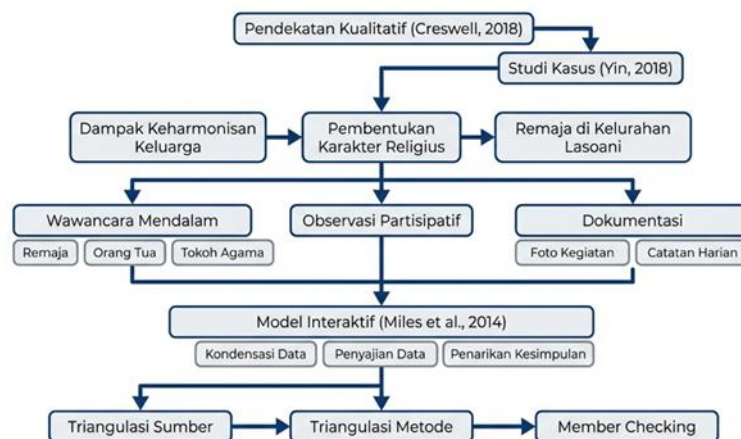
Pendekatan Kualitatif (Creswell, 2018)

Studi Kasus (Yin, 2018)

Dampak Keharmonisan Keluarga

Pembentukan Karakter Religius

Remaja di Kelurahan Lasoani

Wawancara Mendalam

Remaja

Orang Tua

Tokoh Agama

Observasi Partisipatif

Dokumentasi

Foto Kegiatan

Catatan Harian

Model Interaktif (Miles et al., 2014)

Kondensasi Data

Penyajian Data

Penarikan Kesimpulan

Triangulasi Sumber

Triangulasi Metode

Member Checking